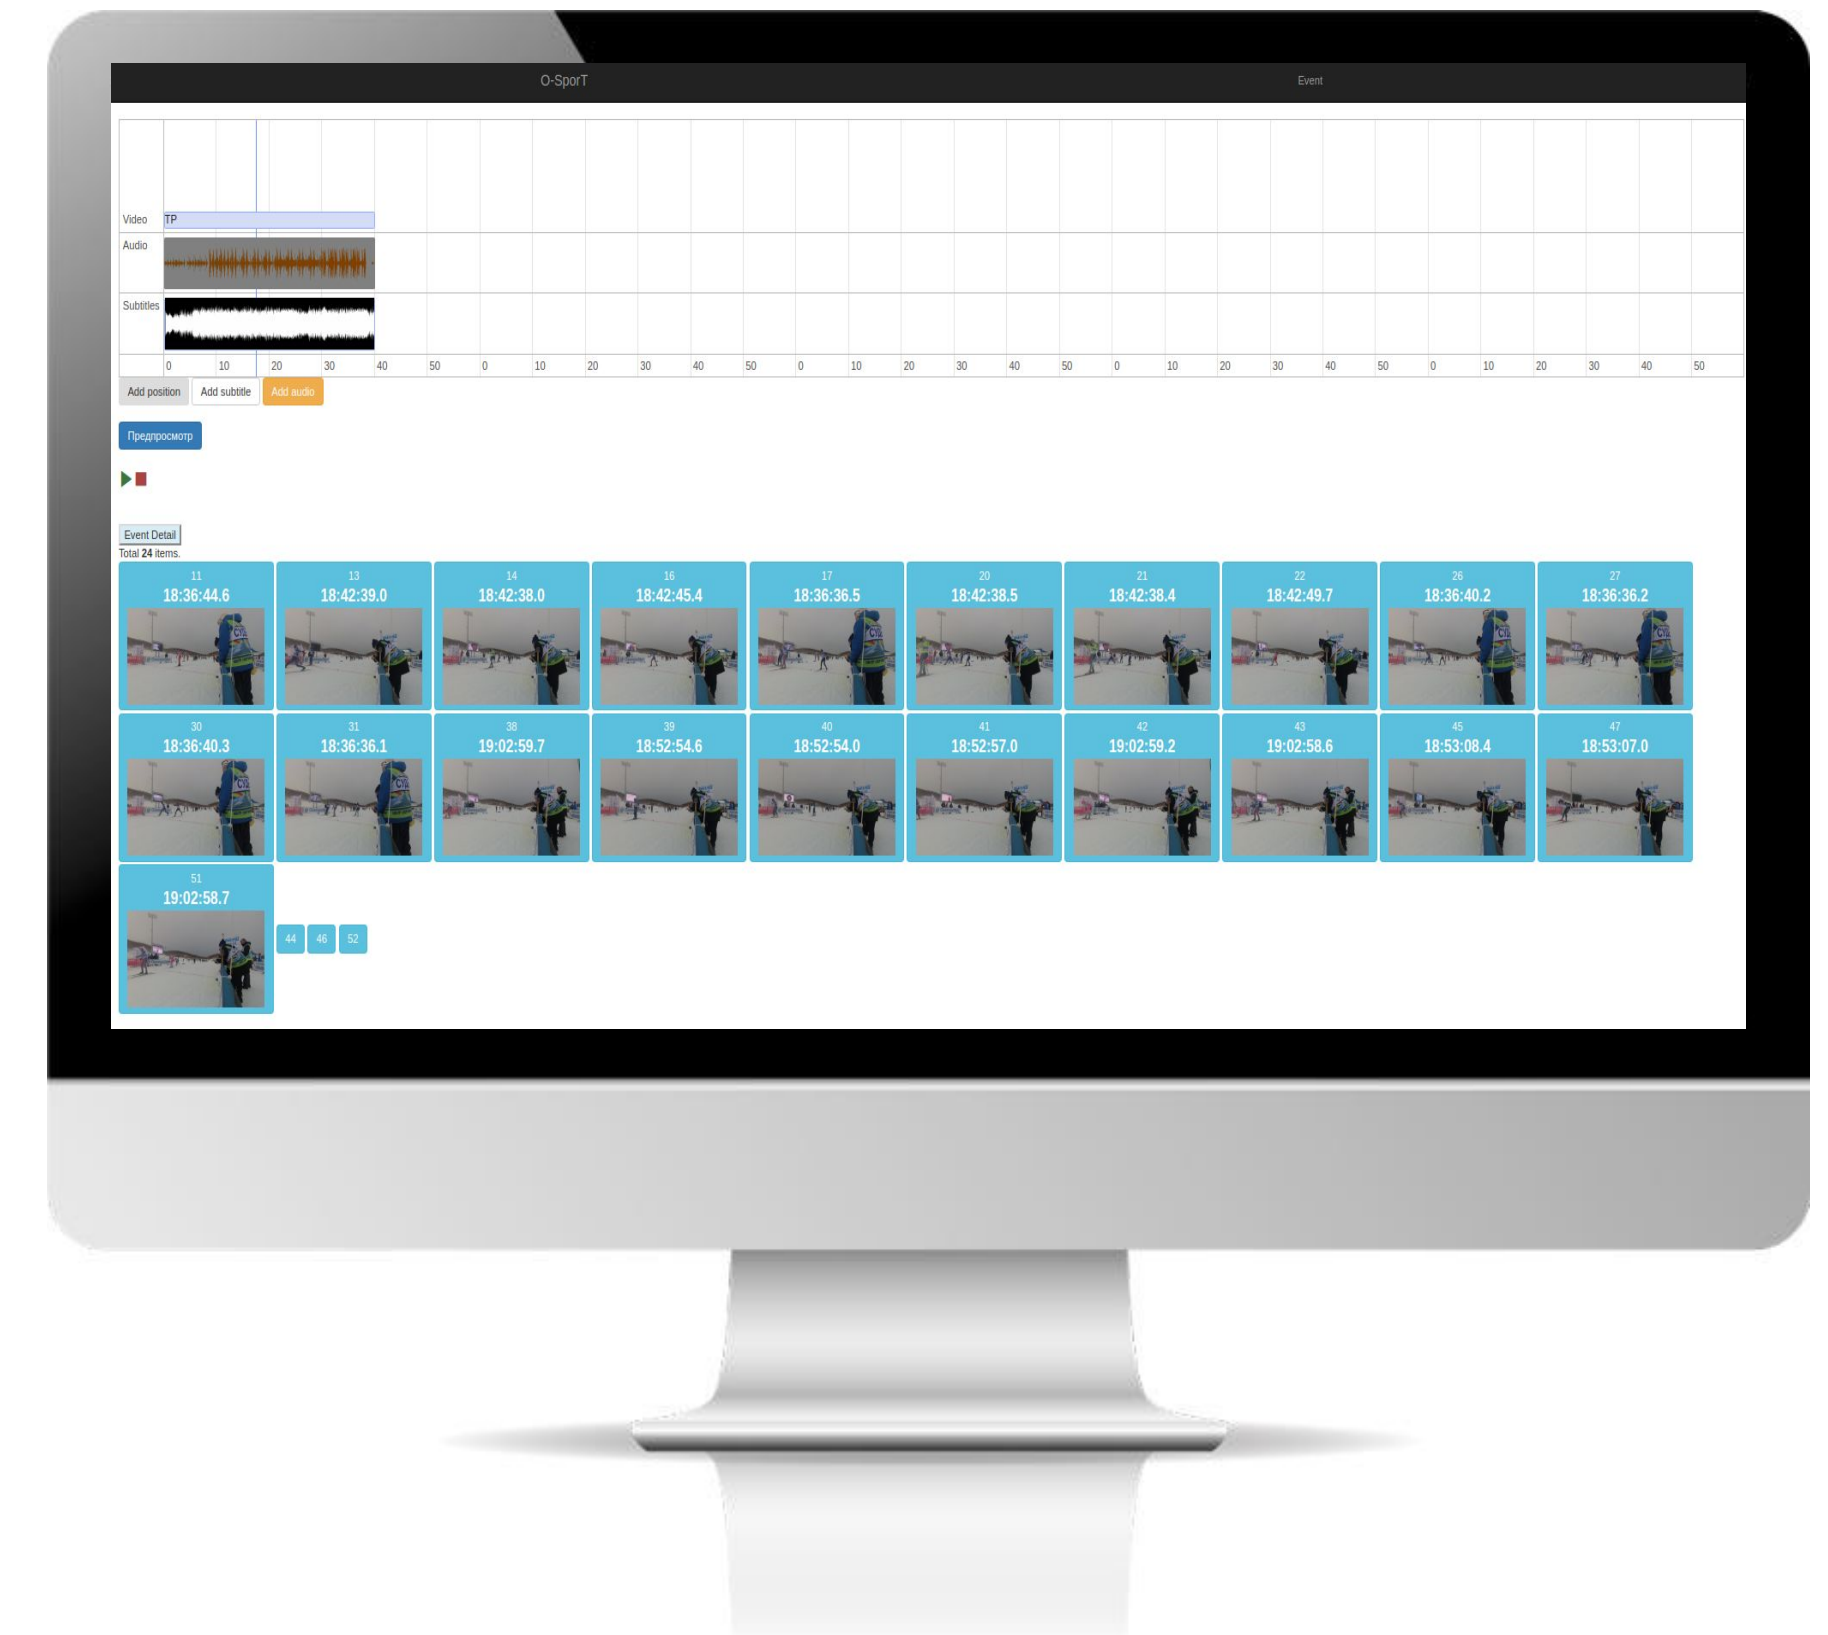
O-SporT

Event

Video
TP

Audio

Subtitles

0 10 20 30 40 50 0 10 20 30 40 50 0 10 20 30 40 50 0 10 20 30 40 50 0 10 20 30 40 50

Add position
Add subtitle
Add audio

Предпросмотр

Event Detail

Total 24 items.

11
18:36:44.6

13
18:42:39.0

14
18:42:38.0

16
18:42:45.4

17
18:36:36.5

20
18:42:38.5

21
18:42:38.4

22
18:42:49.7

26
18:36:40.2

27
18:36:36.2

30
18:36:40.3

31
18:36:36.1

38
19:02:59.7

39
18:52:54.6

40
18:52:54.0

41
18:52:57.0

42
19:02:59.2

43
19:02:58.6

45
18:53:08.4

47
18:53:07.0

51
19:02:58.7

44
46
52